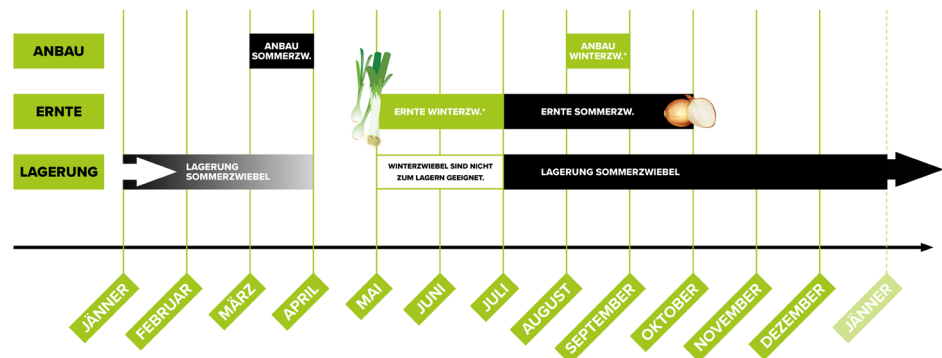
ANBAU

ERNTE

LAGERUNG

ANBAU SOMMERZW.

ANBAU WINTERZW.*

ERNTE WINTERZW.*

ERNTE SOMMERZW.

LAGERUNG SOMMERZWIEBEL

WINTERZWIEBEL SIND NICHT ZUM LAGERN GEEIGNET.

LAGERUNG SOMMERZWIEBEL

JÄNNER

FEBRUAR

MÄRZ

APRIL

MAI

JUNI

JULI

AUGUST

SEPTEMBER

OKTOBER

NOVEMBER

DEZEMBER

JÄNNER